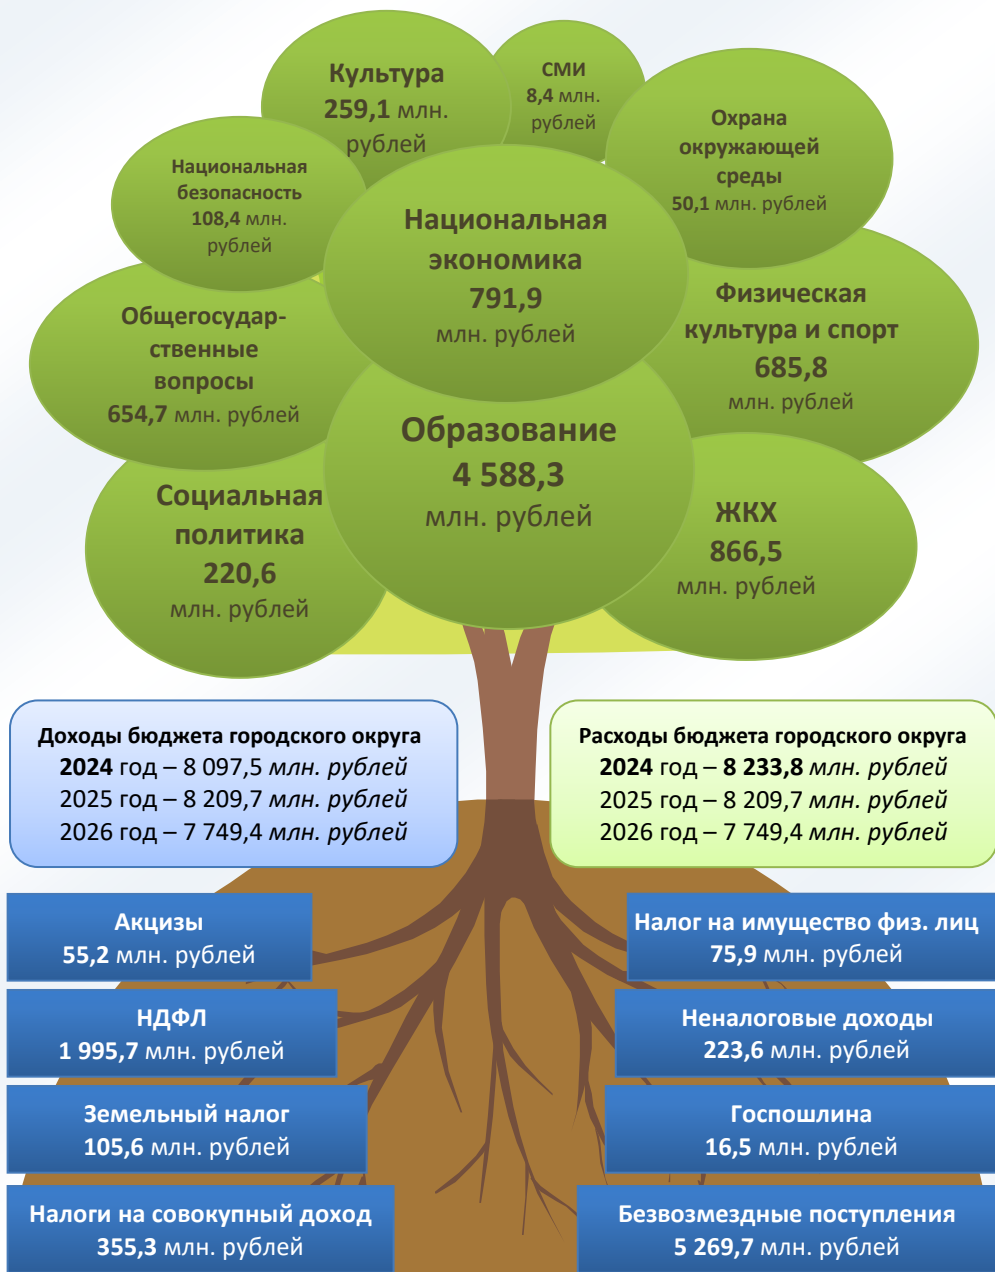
Культура
259,1 млн. рублей

СМИ
8,4 млн. рублей

Охрана окружающей среды
50,1 млн. рублей

Национальная безопасность
108,4 млн. рублей

Национальная экономика
791,9
млн. рублей

Физическая культура и спорт
685,8
млн. рублей

Общегосударственные вопросы
654,7 млн. рублей

Образование
4 588,3
млн. рублей

Социальная политика
220,6
млн. рублей

ЖКХ
866,5
млн. рублей

Доходы бюджета городского округа
2024 год – 8 097,5 млн. рублей
2025 год – 8 209,7 млн. рублей
2026 год – 7 749,4 млн. рублей

Расходы бюджета городского округа
2024 год – 8 233,8 млн. рублей
2025 год – 8 209,7 млн. рублей
2026 год – 7 749,4 млн. рублей

Акцизы
55,2 млн. рублей

Налог на имущество физ. лиц
75,9 млн. рублей

НДФЛ
1 995,7 млн. рублей

Неналоговые доходы
223,6 млн. рублей

Земельный налог
105,6 млн. рублей

Госпошлина
16,5 млн. рублей

Налоги на совокупный доход
355,3 млн. рублей

Безвозмездные поступления
5 269,7 млн. рублей